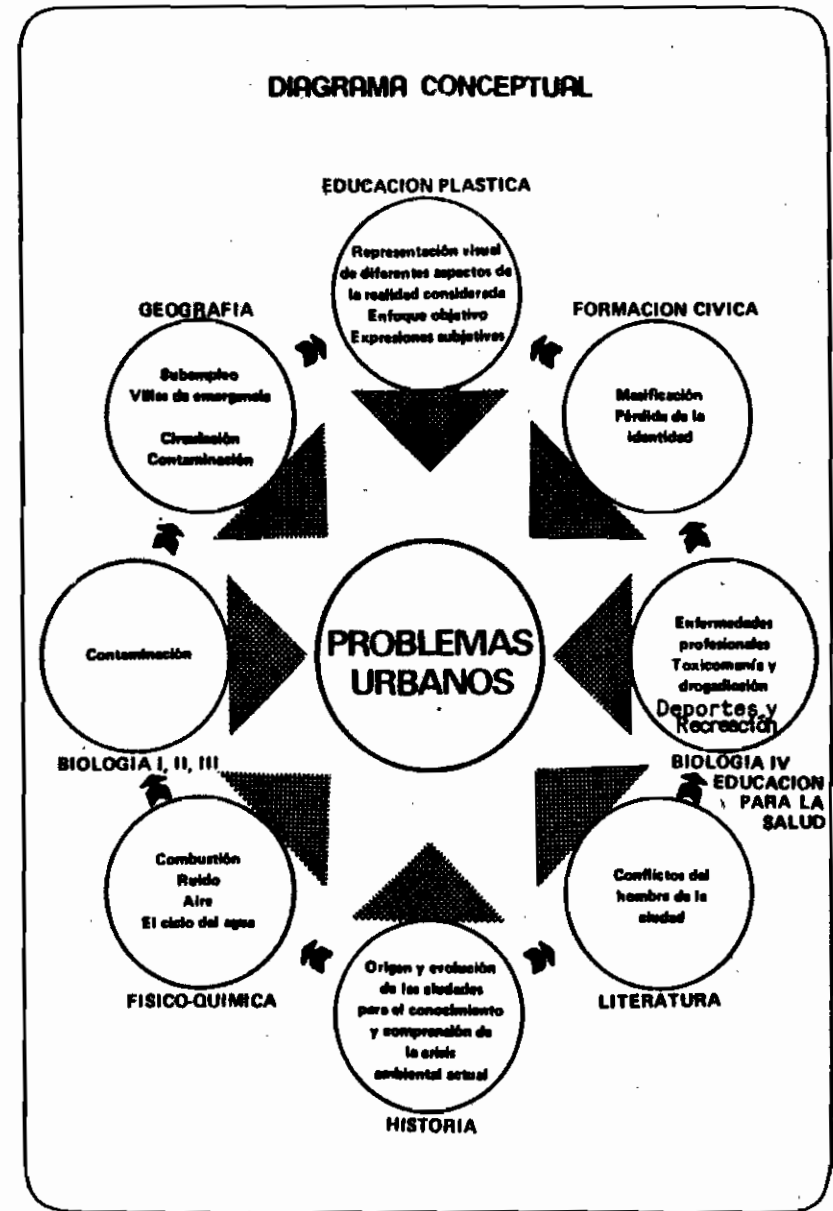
DIAGRAMA CONCEPTUAL

EDUCACION PLASTICA

Representación visual de diferentes aspectos de la realidad considerada
Enfoque objetivo
Expresiones subjetivas

GEOGRAFIA

Subempleo
Villas de emergencia
Circulación
Contaminación

FORMACION CIVICA

Masificación
Pérdida de la identidad

Contaminación

PROBLEMAS URBANOS

Enfermedades profesionales
Toxicomanía y drogadicción
Deportes y Recreación

BIOLOGIA I, II, III

BIOLOGIA IV
EDUCACION PARA LA SALUD

Combustión
Ruido
Aire
El ciclo del agua

Conflictos del hombre de la ciudad

Origen y evolución de las ciudades para el conocimiento y comprensión de la crisis ambiental actual

FISICO-QUIMICA

LITERATURA

HISTORIA